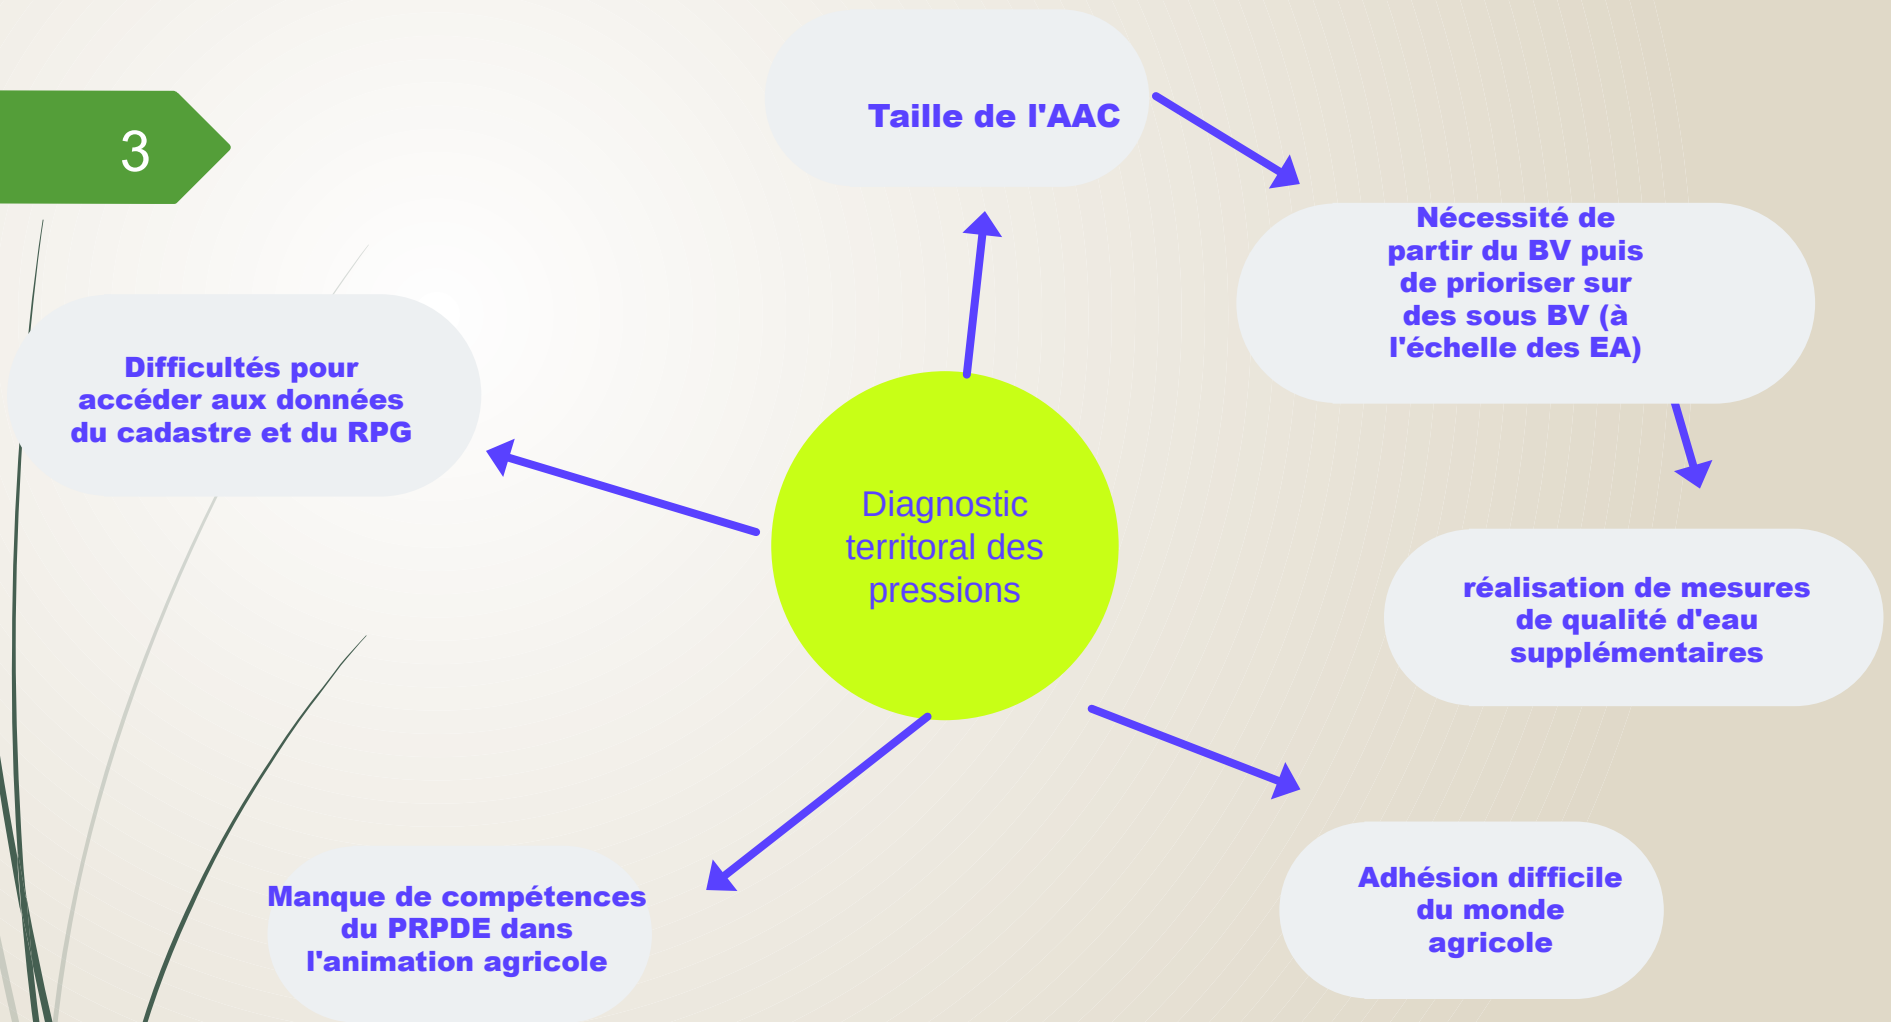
3

Taille de l'AAC

Nécessité de partir du BV puis de prioriser sur des sous BV (à l'échelle des EA)

Difficultés pour accéder aux données du cadastre et du RPG

Diagnostic territoral des pressions

réalisation de mesures de qualité d'eau supplémentaires

Manque de compétences du PRPDE dans l'animation agricole

Adhésion difficile du monde agricole